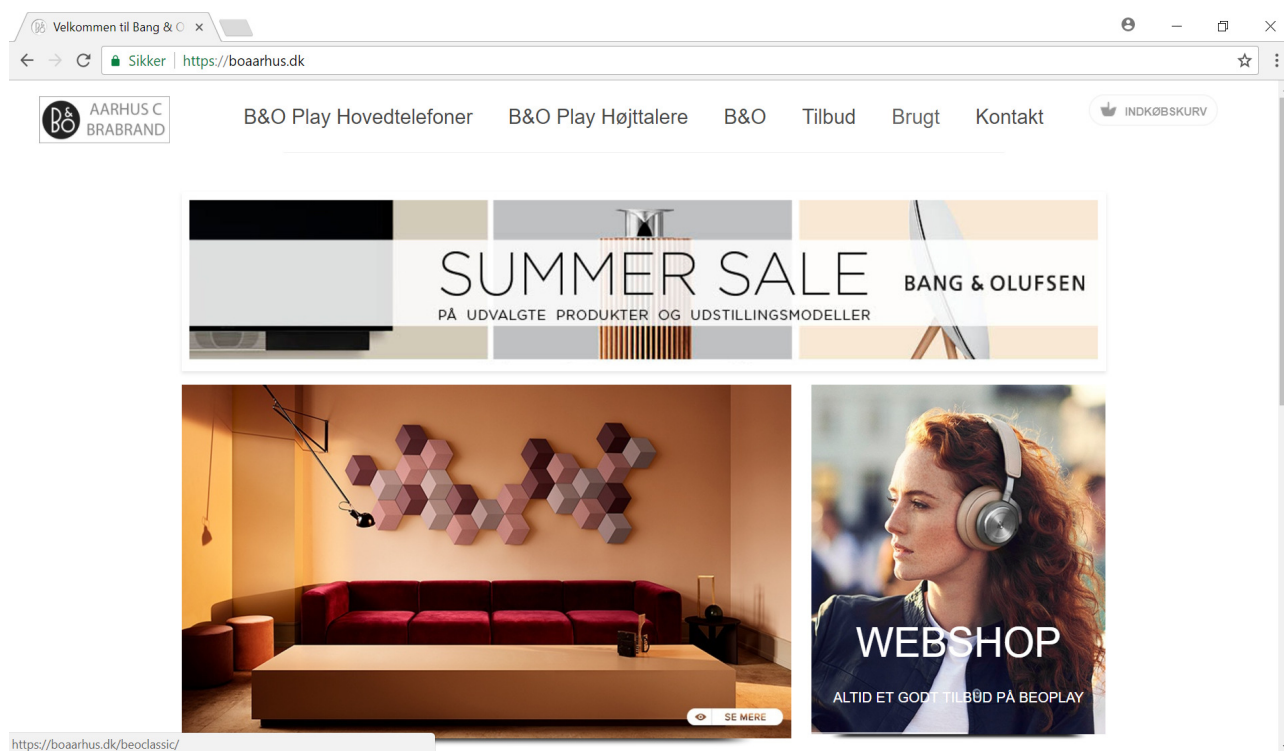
Velkommen til Bang & O ×

Sikker | https://boaarhus.dk

B&O AARHUS C BRABRAND

B&O Play Hovedtelefoner B&O Play Højttalere B&O Tilbud Brugt Kontakt

INDKØBSKURV

SUMMER SALE

BANG & OLUFSEN

PÅ UDVALGTE PRODUKTER OG UDSTILLINGSMODELLER

SE MERE

WEBSHOP

ALTID ET GODT TILBUD PÅ BEOPLAY

https://boaarhus.dk/beoclassic/